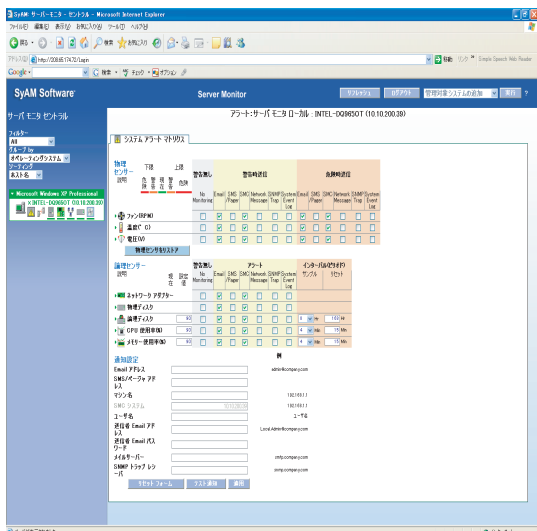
SyAM サーバーモニタ セントラル - Microsoft Internet Explorer

ファイル(F) 編集(E) 表示(V) お気に入り(A) ツール(T) ヘルプ(H)

戻る 検索 お気に入り

アドレス(D) http://208.65.174.72/Login 移動 リンク Simple Speech Web Reader

Google 検索 チェック オプション

SyAM Software Server Monitor リフレッシュ ログアウト 管理対象システムの追加 実行 ?

サーバ モニタ セントラル

フィルター
All
グループ by
オペレーティングシステム
ソーティング
ホスト名

Microsoft Windows XP Professional
INTEL-DQ965OT (10.10.200.39)

アラート: サーバ モニタ ローカル : INTEL-DQ965OT (10.10.200.39)

システム アラート マトリクス

物理センサー 下限 上限
説明 危険 警告 注意 注意 警告 危険
警告無し 警告時送信 危険時送信
No Monitoring Email SMS /Pager SMC Network Message SNMP Trap System Event List Email SMS /Pager SMC Network Message SNMP Trap System Event List

ファン(RPM)
温度(°C)
電圧(V)

物理センサをリストア

論理センサー
説明 現在 設定
警告無し アラート インターバル(分)/リセット
No Monitoring Email SMS /Pager SMC Network Message SNMP Trap System Event List サンプル リセット

ネットワーク アダプター
物理ディスク
論理ディスク 90 6 Hr 100 Hr
CPU 使用率(%) 90 4 Min 15 Min
メモリー使用率(%) 90 4 Min 15 Min

通知設定 例
Email アドレス admin@company.com
SMS/ページャ アドレス
マシン名 192.168.1.1
SMC システム 192.168.1.1
ユーザ名 ユーザ名
返信者 Email アドレス Local.Admin@company.com
返信者 Email パスワード
メールサーバー smtp.company.com
SNMP トラップ レシーバ snmp.company.com

リセット フォーム テスト通知 適用